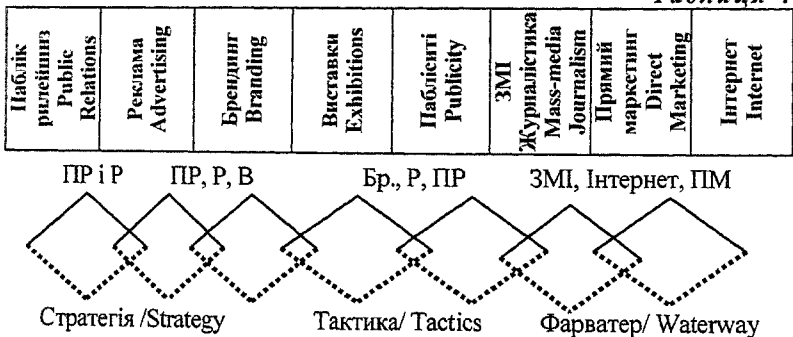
Таблиця 1

| Паблік рилейшнз Public Relations | Реклама Advertising | Брендинг Branding | Виставки Exhibitions | Пабліситі Publicity | ЗМІ Журналістика Mass-media Journalism | Прямий маркетинг Direct Marketing | Інтернет Internet |
|---|---|---|---|---|---|---|---|

ПР і Р ПР, Р, В Бр., Р, ПР ЗМІ, Інтернет, ПМ

Стратегія /Strategy Тактика/ Tactics Фарватер/ Waterway